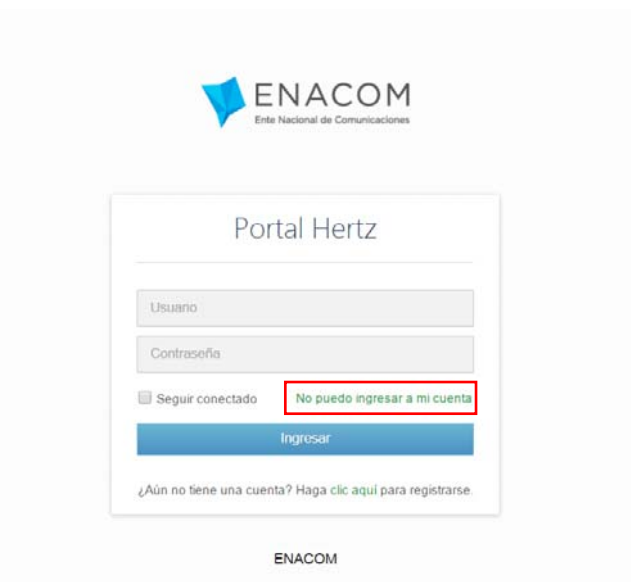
ENACOM
Ente Nacional de Comunicaciones

Portal Hertz

Usuario

Contraseña

Seguir conectado

No puedo ingresar a mi cuenta

Ingresar

¿Aún no tiene una cuenta? Haga clic aquí para registrarse.

ENACOM